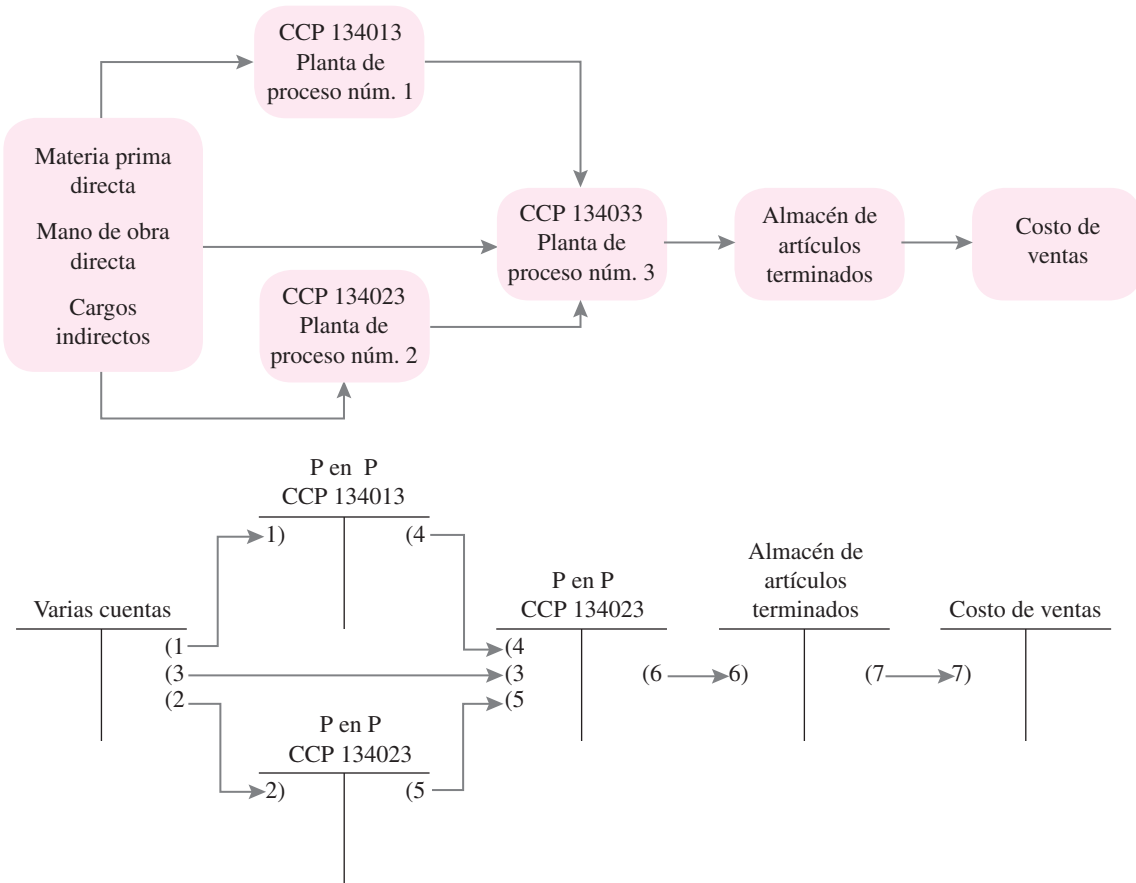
CCP 134013
Planta de proceso núm. 1

Materia prima directa

Mano de obra directa

Cargos indirectos

CCP 134033
Planta de proceso núm. 3

Almacén de artículos terminados

Costo de ventas

CCP 134023
Planta de proceso núm. 2

P en P
CCP 134013

1)

(4

Varias cuentas

(1

(3

(2

P en P
CCP 134023

(4

(3

(5

Almacén de artículos terminados

(6

6)

Costo de ventas

(7

7)

P en P
CCP 134023

2)

(5